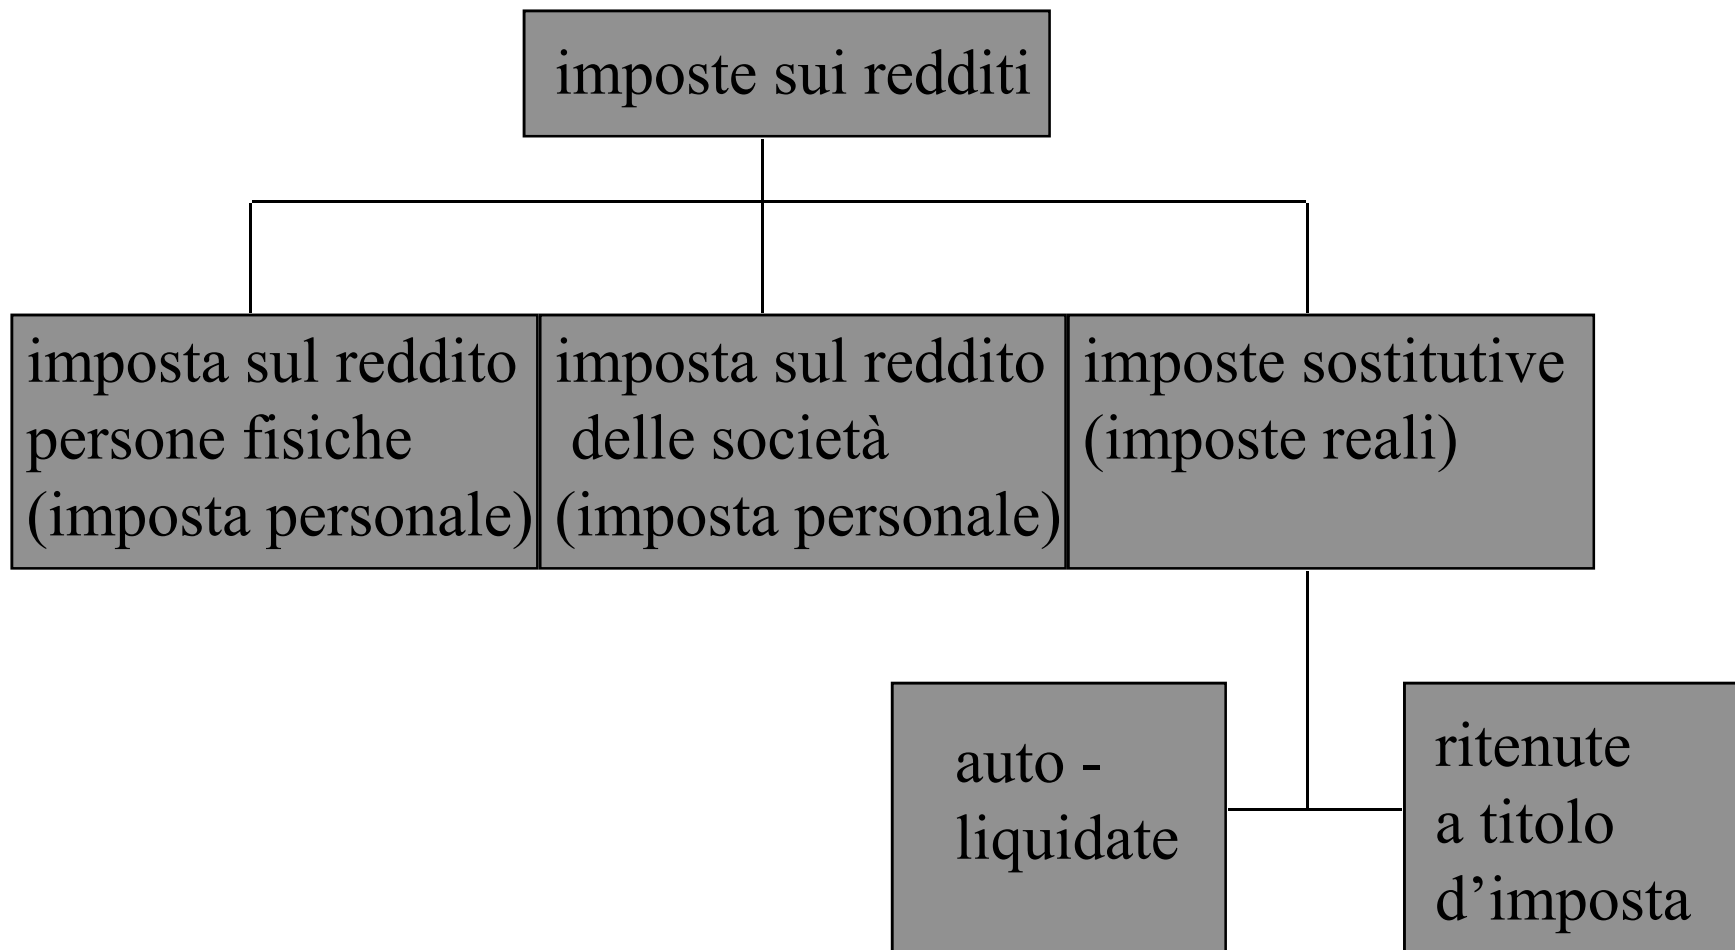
imposte sui redditi

imposta sul reddito persone fisiche (imposta personale)

imposta sul reddito delle società (imposta personale)

imposte sostitutive (imposte reali)

auto - liquidate

ritenute a titolo d'imposta